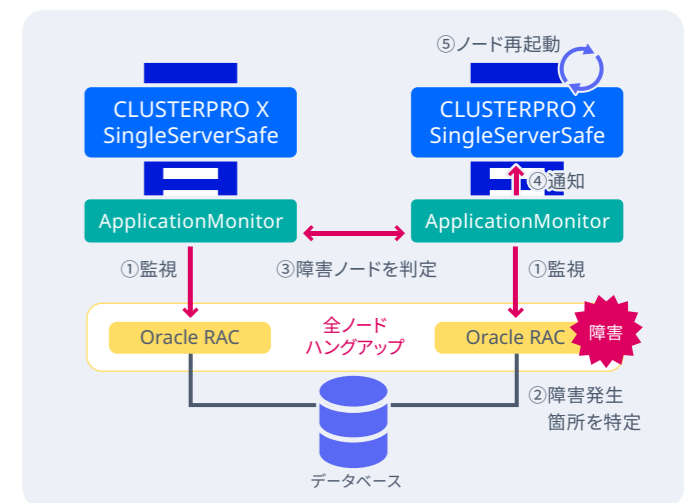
⑤ノード再起動

CLUSTERPRO X SingleServerSafe

CLUSTERPRO X SingleServerSafe

④通知

ApplicationMonitor

ApplicationMonitor

①監視

③障害ノードを判定

①監視

Oracle RAC

全ノード ハングアップ

Oracle RAC

障害

②障害発生 箇所を特定

データベース